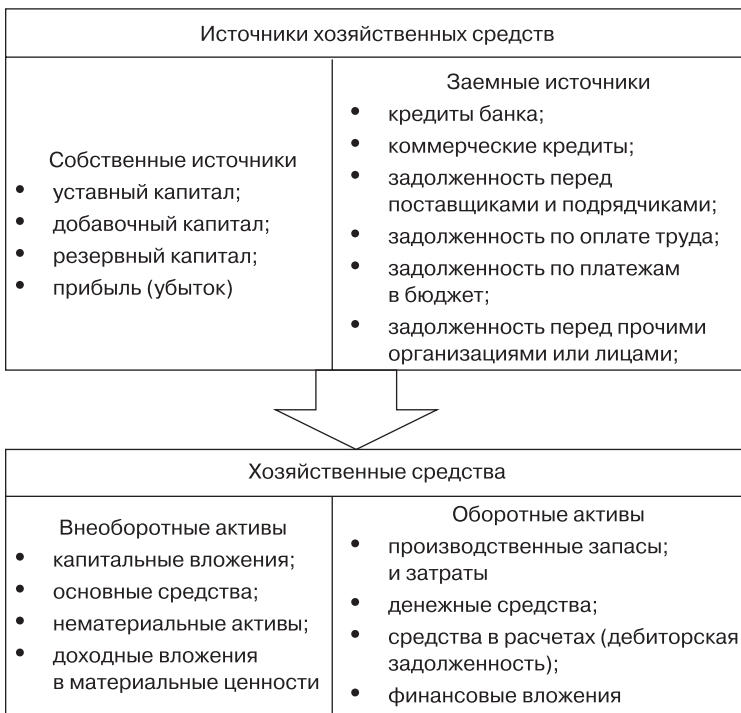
Источники хозяйственных средств

| Собственные источники | Заемные источники |
|---|---|
| • уставный капитал;<br>• добавочный капитал;<br>• резервный капитал;<br>• прибыль (убыток) | • кредиты банка;<br>• коммерческие кредиты;<br>• задолженность перед поставщиками и подрядчиками;<br>• задолженность по оплате труда;<br>• задолженность по платежам в бюджет;<br>• задолженность перед прочими организациями или лицами; |

Хозяйственные средства

| Внеоборотные активы | Оборотные активы |
|---|---|
| • капитальные вложения;<br>• основные средства;<br>• нематериальные активы;<br>• доходные вложения в материальные ценности | • производственные запасы; и затраты<br>• денежные средства;<br>• средства в расчетах (дебиторская задолженность);<br>• финансовые вложения |